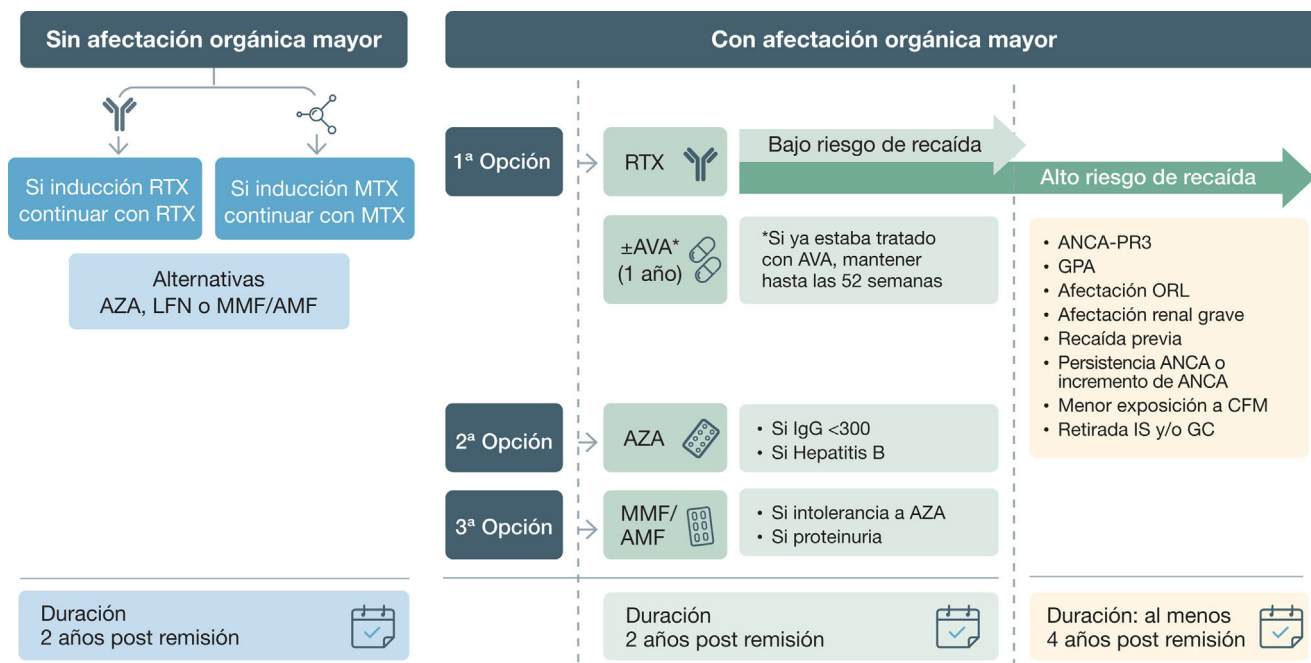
Sin afectación orgánica mayor

Si inducción RTX continuar con RTX

Si inducción MTX continuar con MTX

Alternativas
AZA, LFN o MMF/AMF

Duración
2 años post remisión

Con afectación orgánica mayor

1ª Opción

RTX

Bajo riesgo de recaída

Alto riesgo de recaída

±AVA* (1 año)

*Si ya estaba tratado con AVA, mantener hasta las 52 semanas

• ANCA-PR3
• GPA
• Afectación ORL
• Afectación renal grave
• Recaída previa
• Persistencia ANCA o incremento de ANCA
• Menor exposición a CFM
• Retirada IS y/o GC

2ª Opción

AZA

• Si IgG <300
• Si Hepatitis B

3ª Opción

MMF/ AMF

• Si intolerancia a AZA
• Si proteinuria

Duración
2 años post remisión

Duración: al menos 4 años post remisión